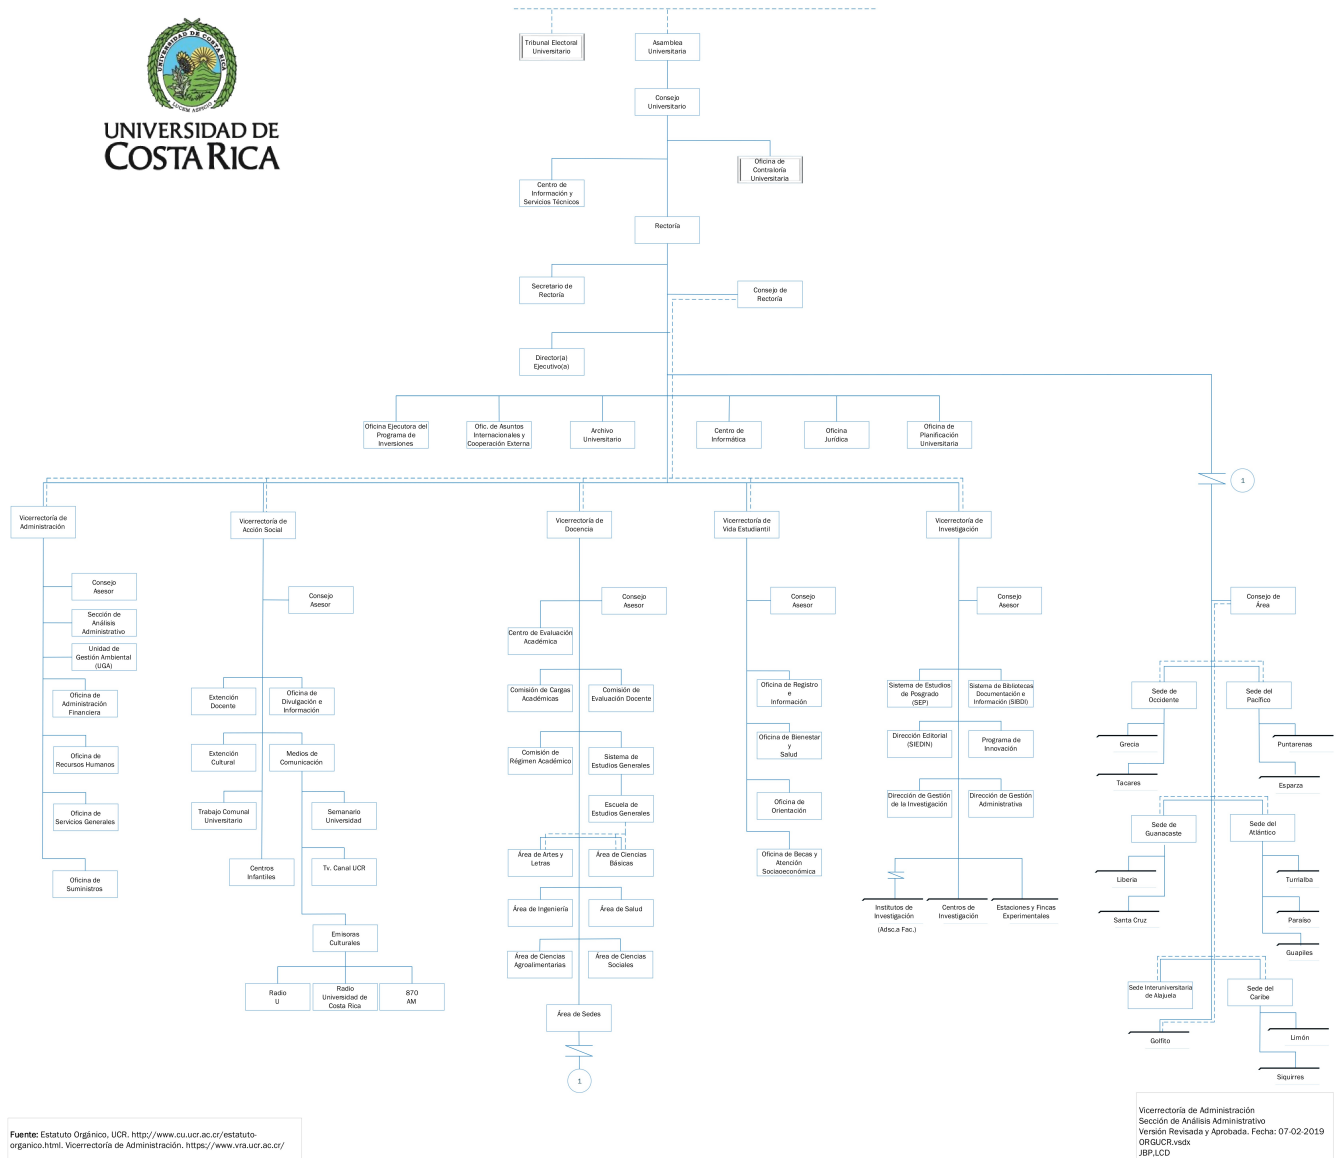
UNIVERSIDAD DE COSTA RICA

LUCEM ASPICIO

UNIVERSIDAD DE
COSTA RICA

Tribunal Electoral Universitario

Asamblea Universitaria

Consejo Universitario

Oficina de Contraloría Universitaria

Centro de Información y Servicios Técnicos

Rectoría

Secretario de Rectoría

Consejo de Rectoría

Director(a) Ejecutivo(a)

Oficina Ejecutora del Programa de Inversiones

Ofic. de Asuntos Internacionales y Cooperación Externa

Archivo Universitario

Centro de Informática

Oficina Jurídica

Oficina de Planificación Universitaria

1

Vicerrectoría de Administración

Consejo Asesor

Sección de Análisis Administrativo

Unidad de Gestión Ambiental (UGA)

Oficina de Administración Financiera

Oficina de Recursos Humanos

Oficina de Servicios Generales

Oficina de Suministros

Vicerrectoría de Acción Social

Consejo Asesor

Extensión Docente

Oficina de Divulgación e Información

Extensión Cultural

Medios de Comunicación

Trabajo Comunal Universitario

Semanario Universidad

Centros Infantiles

Tv. Canal UCR

Emisoras Culturales

Radio U

Radio Universidad de Costa Rica

870 AM

Vicerrectoría de Docencia

Consejo Asesor

Centro de Evaluación Académica

Comisión de Cargas Académicas

Comisión de Evaluación Docente

Comisión de Régimen Académico

Sistema de Estudios Generales

Escuela de Estudios Generales

Área de Artes y Letras

Área de Ciencias Básicas

Área de Ingeniería

Área de Salud

Área de Ciencias Agroalimentarias

Área de Ciencias Sociales

Área de Sedes

1

Vicerrectoría de Vida Estudiantil

Consejo Asesor

Oficina de Registro e Información

Oficina de Bienestar y Salud

Oficina de Orientación

Oficina de Becas y Atención Socioeconómica

Vicerrectoría de Investigación

Consejo Asesor

Sistema de Estudios de Posgrado (SEP)

Sistema de Bibliotecas Documentación e Información (SIBDI)

Dirección Editorial (SIEDIN)

Programa de Innovación

Dirección de Gestión de la Investigación

Dirección de Gestión Administrativa

Institutos de Investigación (Adsc.a Fac.)

Centros de Investigación

Estaciones y Fincas Experimentales

Consejo de Área

Sede de Occidente

Grecia

Tacares

Sede del Pacífico

Puntarenas

Esparza

Sede de Guanacaste

Liberia

Santa Cruz

Sede del Atlántico

Turrialba

Paraíso

Guapiles

Sede Interuniversitaria de Alajuela

Golfito

Sede del Caribe

Limón

Siquirres

Fuente: Estatuto Orgánico, UCR. http://www.cu.ucr.ac.cr/estatuto-organico.html. Vicerrectoría de Administración. https://www.vra.ucr.ac.cr/

Vicerrectoría de Administración
Sección de Análisis Administrativo
Versión Revisada y Aprobada. Fecha: 07-02-2019
ORGUCR.vsdx
JBP,LCD